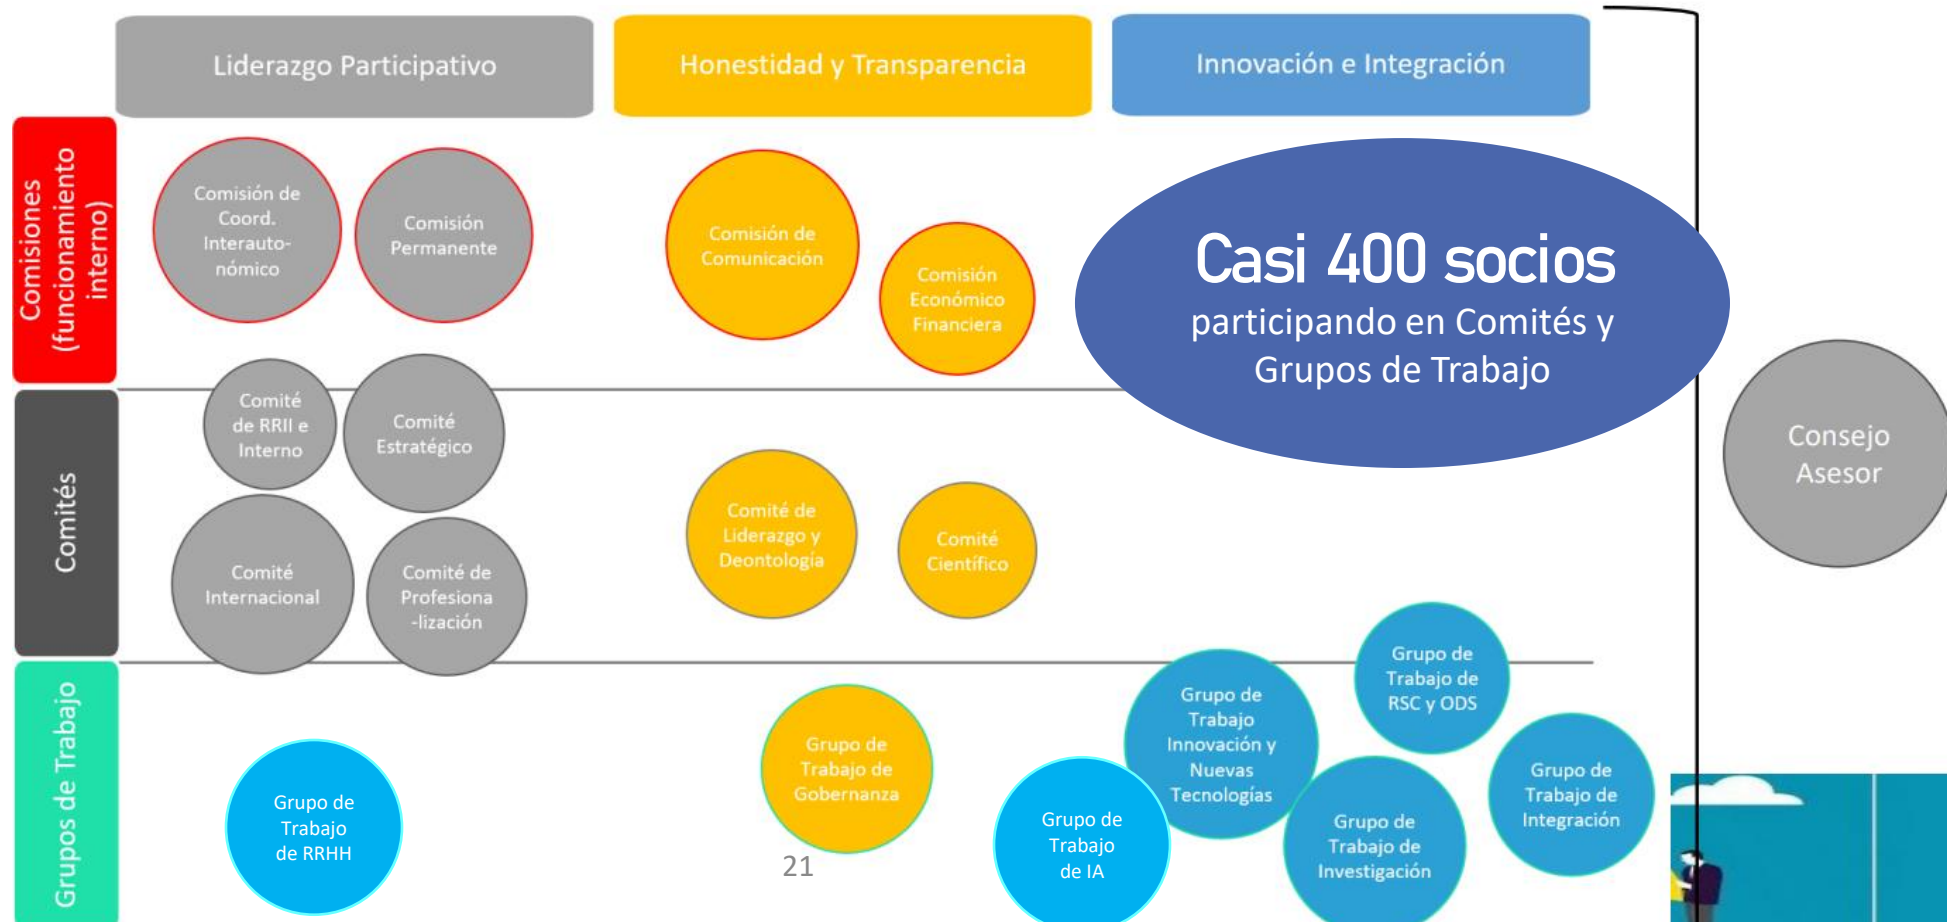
Liderazgo Participativo

Honestidad y Transparencia

Innovación e Integración

Comisiones (funcionamiento interno)

Comisión de Coord. Interautonómico

Comisión Permanente

Comisión de Comunicación

Comisión Económico Financiera

Casi 400 socios
participando en Comités y Grupos de Trabajo

Comités

Comité de RRII e Interno

Comité Estratégico

Comité Internacional

Comité de Profesionalización

Comité de Liderazgo y Deontología

Comité Científico

Consejo Asesor

Grupos de Trabajo

Grupo de Trabajo de RRHH

Grupo de Trabajo de Gobernanza

Grupo de Trabajo de IA

Grupo de Trabajo Innovación y Nuevas Tecnologías

Grupo de Trabajo de RSC y ODS

Grupo de Trabajo de Investigación

Grupo de Trabajo de Integración

21